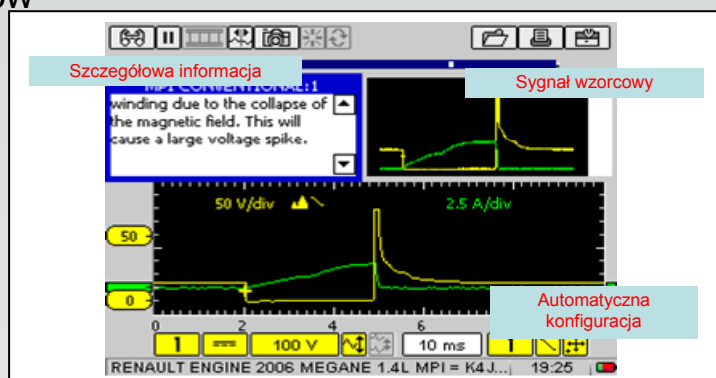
ów

Szczegółowa informacja

MPI CONVENTIONAL:1

winding due to the collapse of the magnetic field. This will cause a large voltage spike.

Sygnał wzorcowy

50 V/div

2.5 A/div

50

0

Automatyczna konfiguracja

0 2 4 6

1

100 V

10 ms

1

RENAULT ENGINE 2006 MEGANE 1.4L MPI = K4J... 19:25